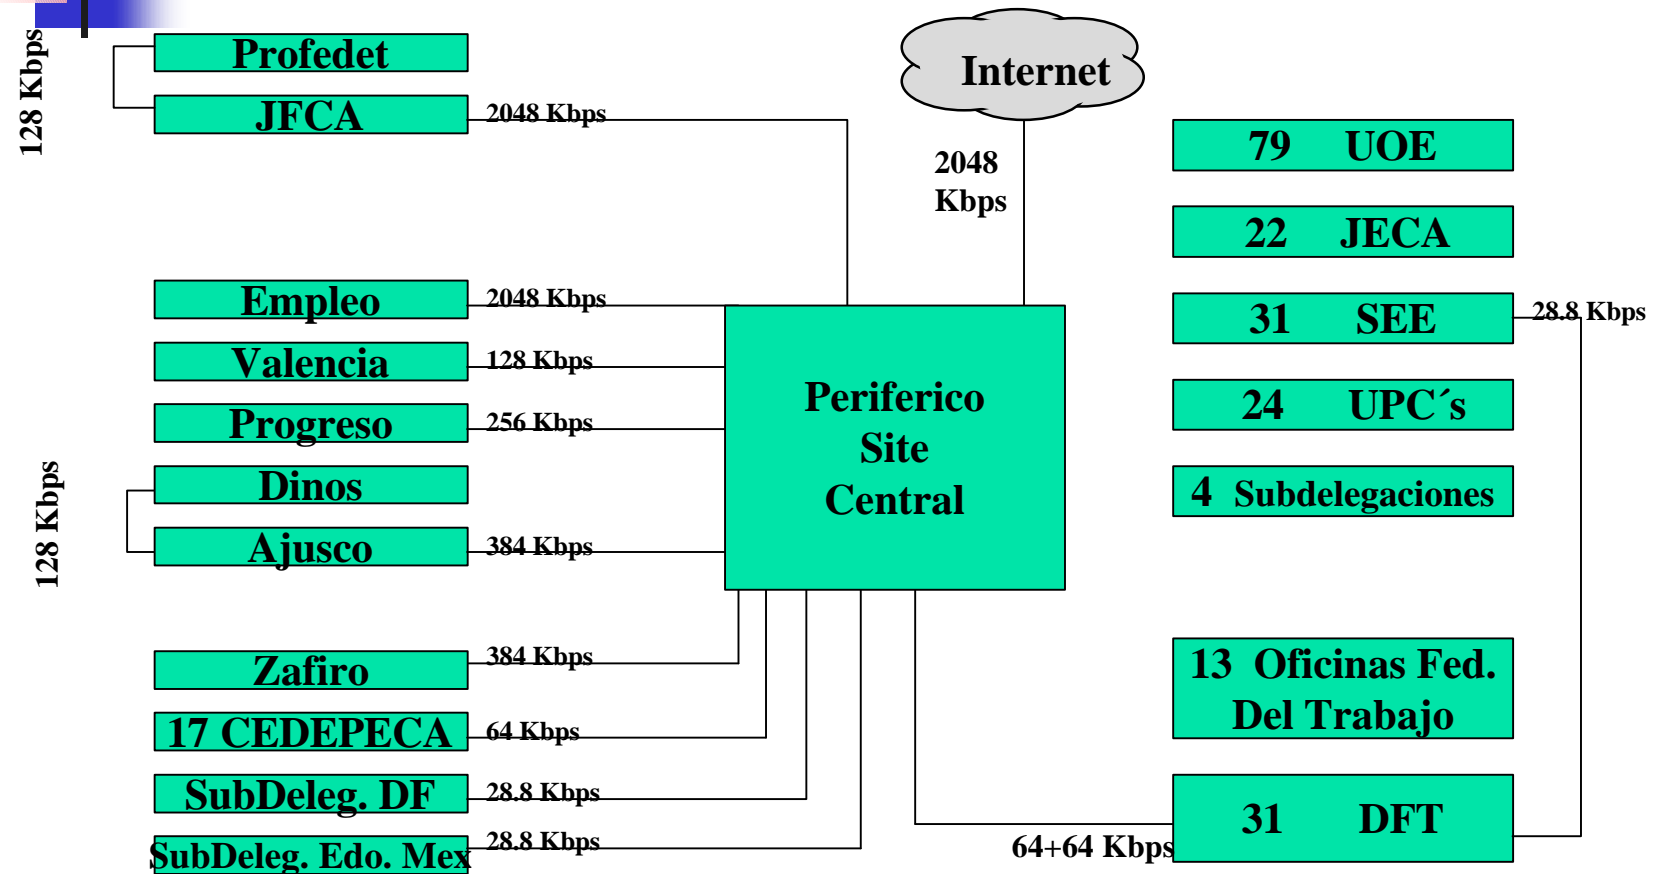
128 Kbps

Profedet

JFCA

2048 Kbps

Internet

2048 Kbps

79 UOE

22 JECA

Empleo

2048 Kbps

31 SEE

28.8 Kbps

Valencia

128 Kbps

Periferico Site Central

Progreso

256 Kbps

24 UPC´s

128 Kbps

Dinos

4 Subdelegaciones

Ajusco

384 Kbps

Zafiro

384 Kbps

13 Oficinas Fed. Del Trabajo

17 CEDEPECA

64 Kbps

SubDeleg. DF

28.8 Kbps

31 DFT

SubDeleg. Edo. Mex

28.8 Kbps

64+64 Kbps